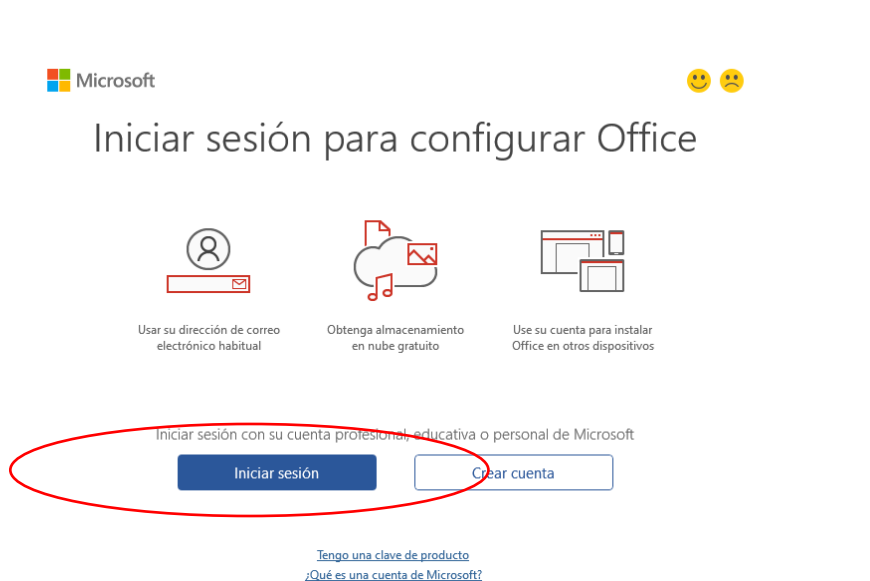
Microsoft

Iniciar sesión para configurar Office

Usar su dirección de correo electrónico habitual

Obtenga almacenamiento en nube gratuito

Use su cuenta para instalar Office en otros dispositivos

Iniciar sesión con su cuenta profesional, educativa o personal de Microsoft

Iniciar sesión

Crear cuenta

Tengo una clave de producto

¿Qué es una cuenta de Microsoft?